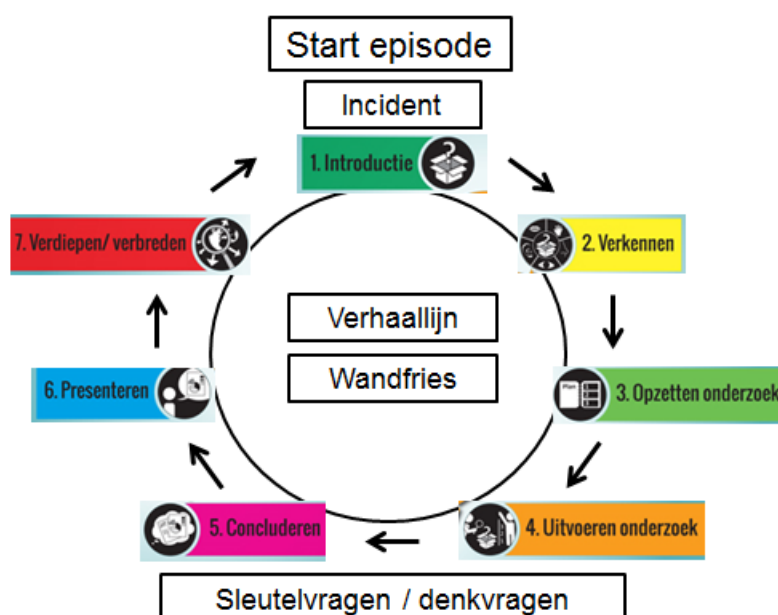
Start episode

Incident

1. Introductie

2. Verkennen

3. Opzetten onderzoek

Plan

4. Uitvoeren onderzoek

5. Concluderen

6. Presenteren

7. Verdiepen/ verbreden

Verhaallijn

Wandfries

Sleutelvragen / denkvragen